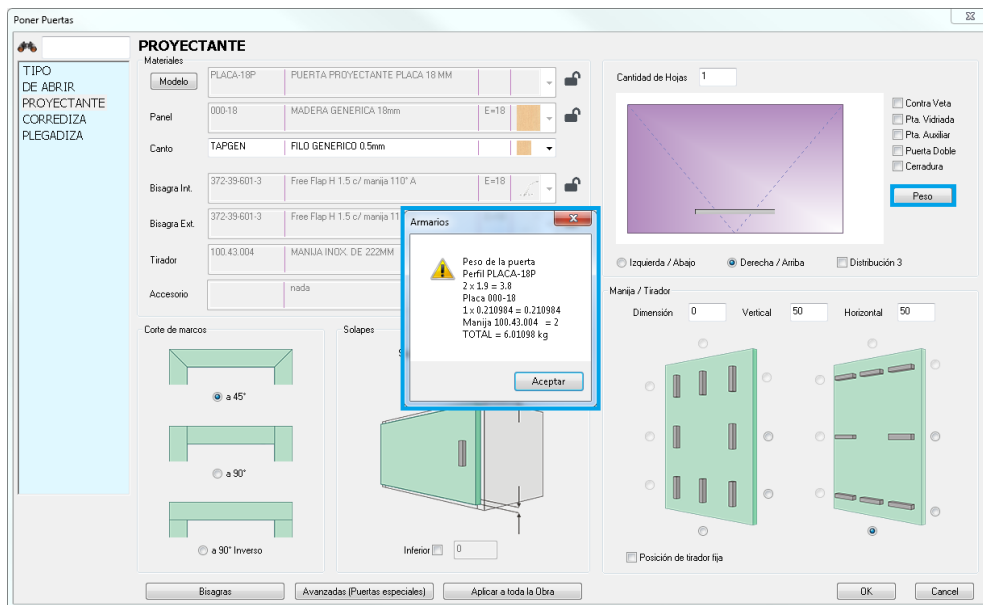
Poner Puertas

TIPO
DE ABRIR
PROYECTANTE
CORREDIZA
PLEGADIZA

PROYECTANTE
Materiales

| | | | |
|---|---|---|---|
| Modelo | PLACA-18P | PUERTA PROYECTANTE PLACA 18 MM | |
| Panel | 000-18 | MADERA GENERICA 18mm | E=18 |
| Canto | TAPGEN | FILO GENERICO 0.5mm | |
| Bisagra Int. | 372-39-601-3 | Free Flap H 1.5 c/ manija 110° A | E=18 |
| Bisagra Ext. | 372-39-601-3 | Free Flap H 1.5 c/ manija 11 | |
| Tirador | 100.43.004 | MANIJA INOX. DE 222MM | |
| Accesorio | | nada | |

Corte de marcos
a 45°
a 90°
a 90° Inverso

Solapes
S
Inferior 0

Armarios
Peso de la puerta
Perfil PLACA-18P
2 x 1.9 = 3.8
Placa 000-18
1 x 0.210984 = 0.210984
Manija 100.43.004 = 2
TOTAL = 6.01098 kg
Aceptar

Cantidad de Hojas 1
Contra Veta
Pta. Vidriada
Pta. Auxiliar
Puerta Doble
Cerradura
Peso
Izquierda / Abajo
Derecha / Arriba
Distribución 3

Manija / Tirador
Dimensión 0
Vertical 50
Horizontal 50
Posición de tirador fija

Bisagras
Avanzadas (Puertas especiales)
Aplicar a toda la Obra
OK
Cancel